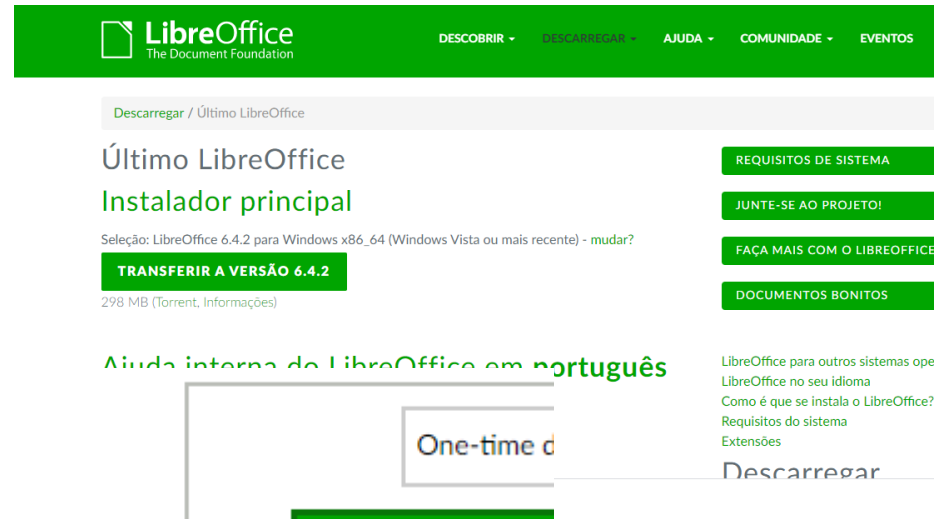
LibreOffice
The Document Foundation

DESCOBRIR ▾ DESCARREGAR ▾ AJUDA ▾ COMUNIDADE ▾ EVENTOS

Descarregar / Último LibreOffice

Último LibreOffice

Instalador principal

Seleção: LibreOffice 6.4.2 para Windows x86_64 (Windows Vista ou mais recente) - mudar?

TRANSFERIR A VERSÃO 6.4.2

298 MB (Torrent, Informações)

Ajuda interna do LibreOffice em português

One-time d

REQUISITOS DE SISTEMA

JUNTE-SE AO PROJETO!

FAÇA MAIS COM O LIBREOFFICE

DOCUMENTOS BONITOS

LibreOffice para outros sistemas ope
LibreOffice no seu idioma
Como é que se instala o LibreOffice?
Requisitos do sistema
Extensões

Descarregar